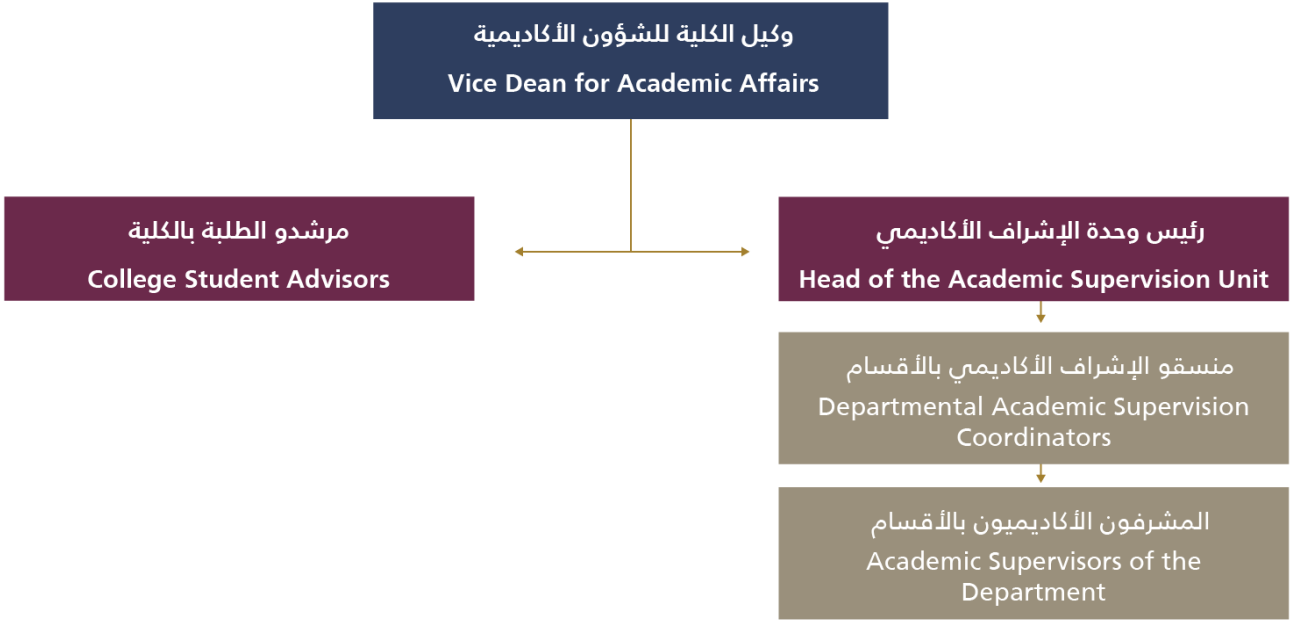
وكيل الكلية للشؤون الأكاديمية
Vice Dean for Academic Affairs

مرشدو الطلبة بالكلية
College Student Advisors

رئيس وحدة الإشراف الأكاديمي
Head of the Academic Supervision Unit

منسقو الإشراف الأكاديمي بالأقسام
Departmental Academic Supervision Coordinators

المشرفون الأكاديميون بالأقسام
Academic Supervisors of the Department